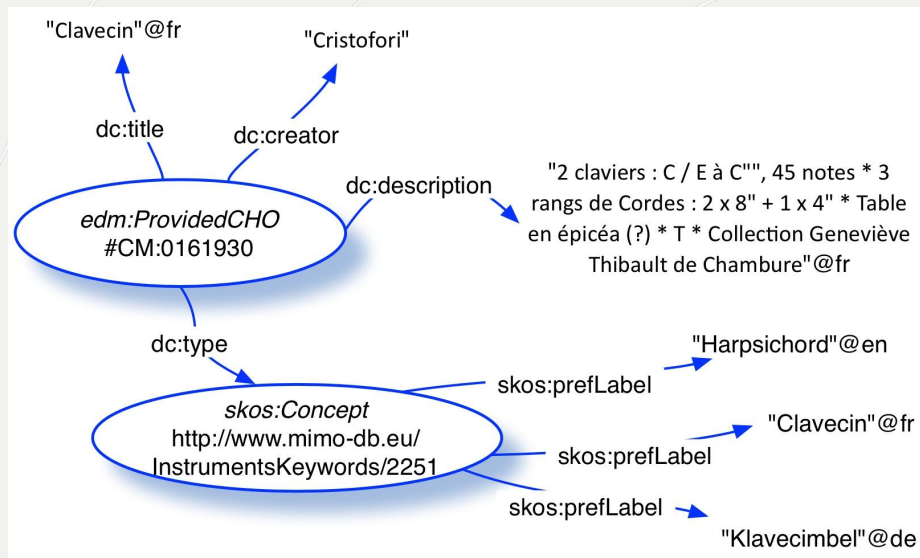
"Clavecin"@fr

"Cristofori"

dc:title

dc:creator

dc:description

"2 claviers : C / E à C"", 45 notes * 3 rangs de Cordes : 2 x 8" + 1 x 4" * Table en épicéa (?) * T * Collection Geneviève Thibault de Chambure"@fr

edm:ProvidedCHO
#CM:0161930

dc:type

"Harpsichord"@en

skos:prefLabel

skos:Concept
http://www.mimo-db.eu/
InstrumentsKeywords/2251

"Clavecin"@fr

skos:prefLabel

skos:prefLabel

"Klavecimbel"@de